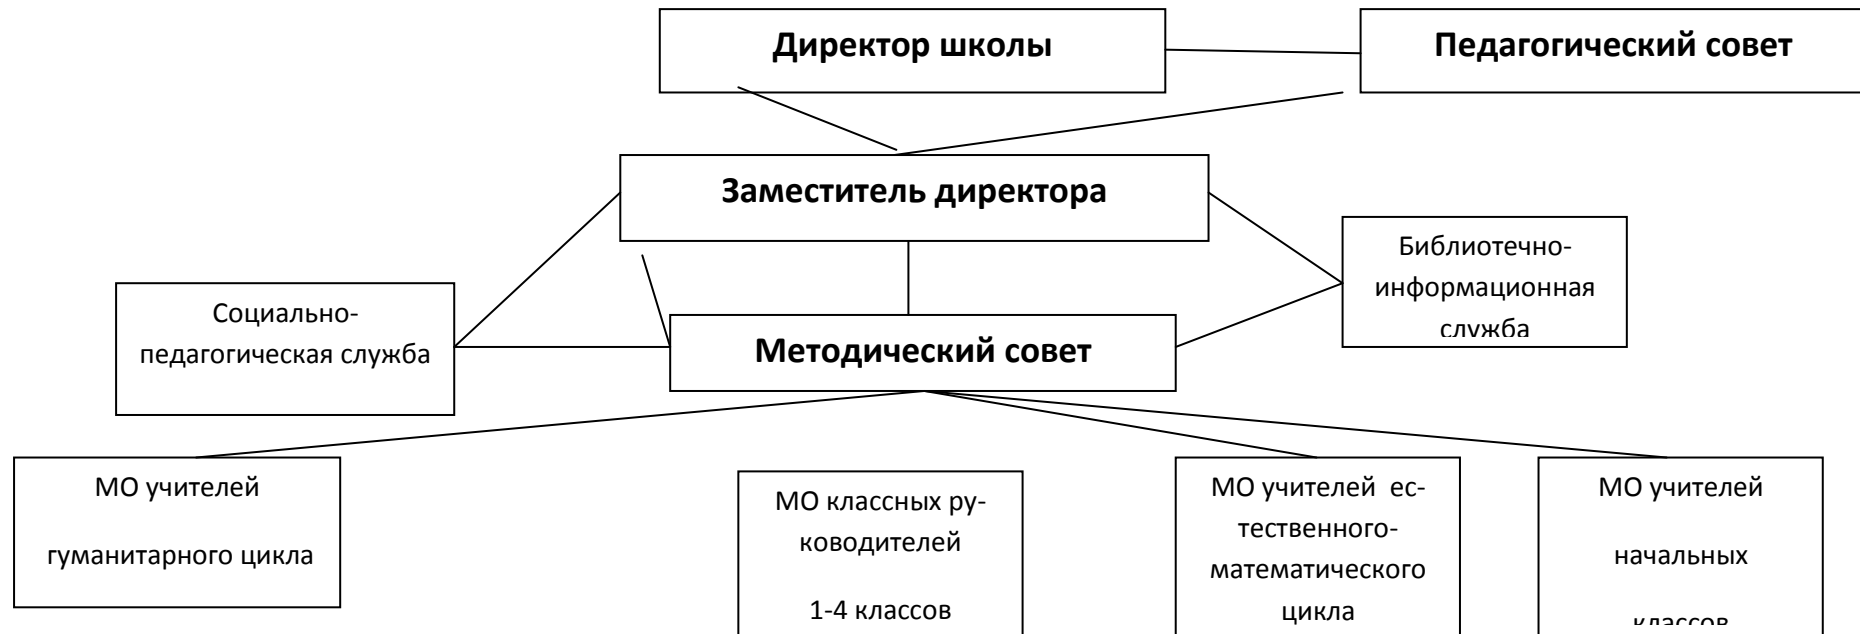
Директор школы

Педагогический совет

Заместитель директора

Библиотечно-информационная служба

Социально-педагогическая служба

Методический совет

МО учителей гуманитарного цикла

МО классных руководителей 1-4 классов

МО учителей естественного-математического цикла

МО учителей начальных классов